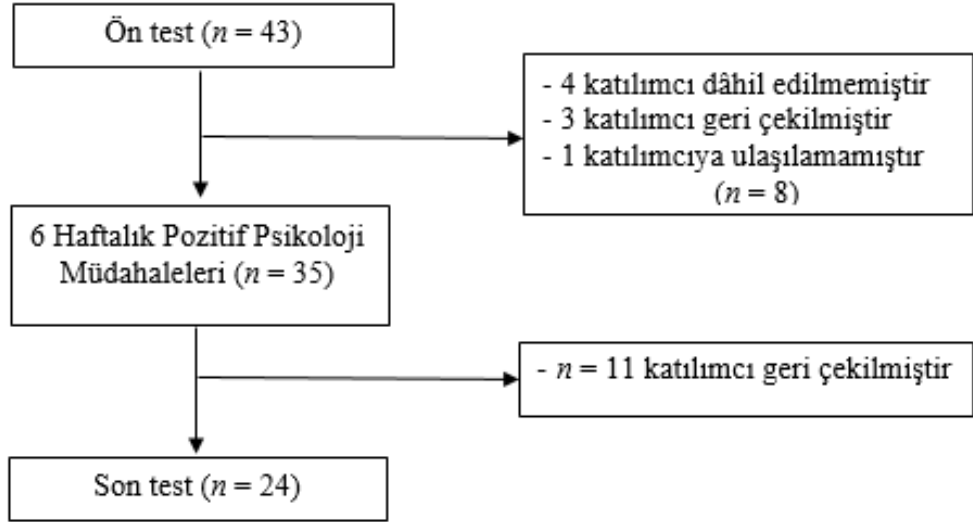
Ön test ($n$ = 43)

- 4 katılımcı dâhil edilmemiştir
- 3 katılımcı geri çekilmiştir
- 1 katılımcıya ulaşılamamıştır
($n$ = 8)

6 Haftalık Pozitif Psikoloji Müdahaleleri ($n$ = 35)

- $n$ = 11 katılımcı geri çekilmiştir

Son test ($n$ = 24)